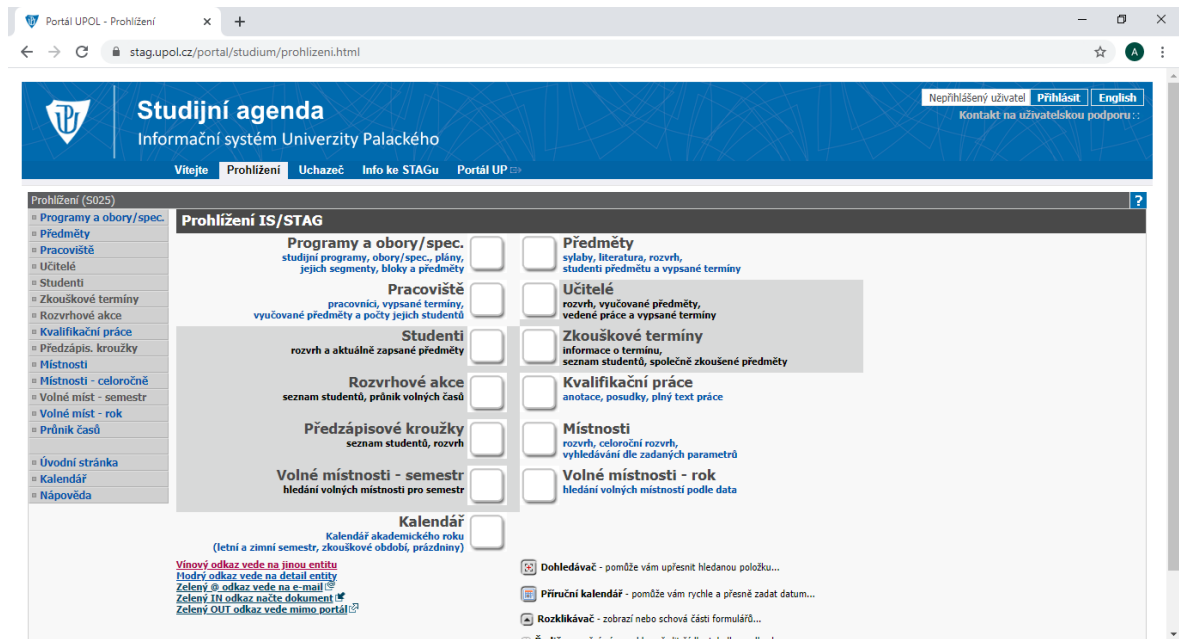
Portál UPOL - Prohlížení
stag.upol.cz/portal/studium/prohlizeni.html

Studijní agenda
Informační systém Univerzity Palackého

Nepřihlášený uživatel Přihlásit English
Kontakt na uživatelskou podporu

Vítejte Prohlížení Uchazeč Info ke STAGu Portál UP

Prohlížení (S025)

Programy a obory/spec.
Předměty
Pracoviště
Učitelé
Studenti
Zkouškové termíny
Rozvrhové akce
Kvalifikační práce
Předzápis. kroužky
Místnosti
Místnosti - celoročně
Volné míst - semestr
Volné míst - rok
Průnik časů

Úvodní stránka
Kalendář
Nápověda

Prohlížení IS/STAG

Programy a obory/spec.
studijní programy, obory/spec., plány, jejich segmenty, bloky a předměty

Předměty
sylaby, literatura, rozvrh, studenti předmětu a vypsané termíny

Pracoviště
pracovníci, vypsané termíny, vyučované předměty a počty jejich studentů

Učitelé
rozvrh, vyučované předměty, vedené práce a vypsané termíny

Studenti
rozvrh a aktuálně zapsané předměty

Zkouškové termíny
informace o termínu, seznam studentů, společně zkoušené předměty

Rozvrhové akce
seznam studentů, průnik volných časů

Kvalifikační práce
anotace, posudky, plný text práce

Předzápisové kroužky
seznam studentů, rozvrh

Místnosti
rozvrh, celoroční rozvrh, vyhledávání dle zadaných parametrů

Volné místnosti - semestr
hledání volných místností pro semestr

Volné místnosti - rok
hledání volných místností podle data

Kalendář
Kalendář akademického roku (letní a zimní semestr, zkouškové období, prázdniny)

Vínový odkaz vede na jinou entitu
Modrý odkaz vede na detail entity
Zelený @ odkaz vede na e-mail
Zelený IN odkaz načte dokument
Zelený OUT odkaz vede mimo portál

Dohledávač - pomůže vám upřesnit hledanou položku...
Příruční kalendář - pomůže vám rychle a přesně zadat datum...
Rozklikávač - zobrazí nebo schová části formulářů...
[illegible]